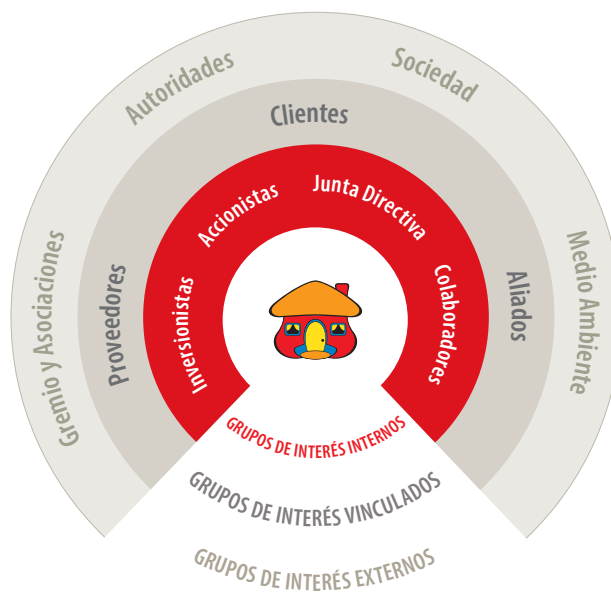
Autoridades
Sociedad
Clientes
Gremio y Asociaciones
Proveedores
Accionistas
Junta Directiva
Medio Ambiente
Aliados
Inversionistas
Colaboradores
GRUPOS DE INTERÉS INTERNOS
GRUPOS DE INTERÉS VINCULADOS
GRUPOS DE INTERÉS EXTERNOS